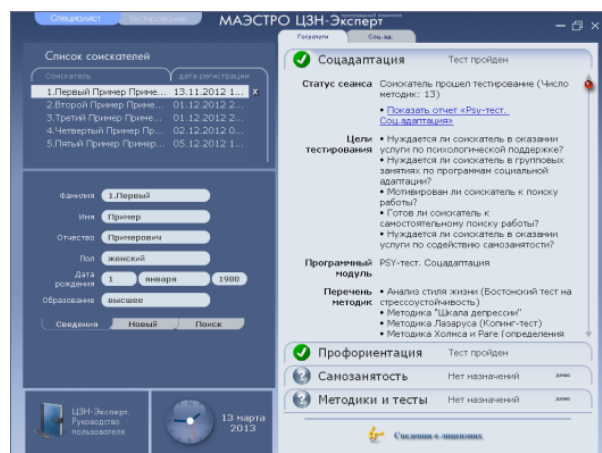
Специалист Тестирование МАЭСТРО ЦЗН-Эксперт

Список соискателей

| Соискатель | дата регистрации |
|---|---|
| 1.Первый Пример Приме... | 13.11.2012 1... |
| 2.Второй Пример Приме... | 01.12.2012 2... |
| 3.Третий Пример Приме... | 01.12.2012 2... |
| 4.Четвертый Пример Пр... | 02.12.2012 0... |
| 5.Пятый Пример Приме... | 05.12.2012 1... |

Фамилия 1.Первый
Имя Пример
Отчество Примерович
Пол женский
Дата рождения 1 января 1980
Образование высшее

Сведения Новый Поиск

ЦЗН-Эксперт. Руководство пользователя

13 марта 2013

Соцадаптация Тест пройден

Статус сеанса Соискатель прошел тестирование (Число методик: 13)
• Показать отчет «Psy-тест. Соц.адаптация»

Цели тестирования • Нуждается ли соискатель в оказании услуги по психологической поддержке?
• Нуждается ли соискатель в групповых занятиях по программам социальной адаптации?
• Мотивирован ли соискатель к поиску работы?
• Готов ли соискатель к самостоятельному поиску работы?
• Нуждается ли соискатель в оказании услуги по содействию самозанятости?

Программный модуль PSY-тест. Соцадаптация

Перечень методик • Анализ стиля жизни (Бостонский тест на стрессоустойчивость)
• Методика "Шкала депрессии"
• Методика Лазаруса (Копинг-тест)
• Методика Холмса и Раге (определения

Профориентация Тест пройден

Самозанятость Нет назначений демо

Методики и тесты Нет назначений демо

Сведения о лицензиях